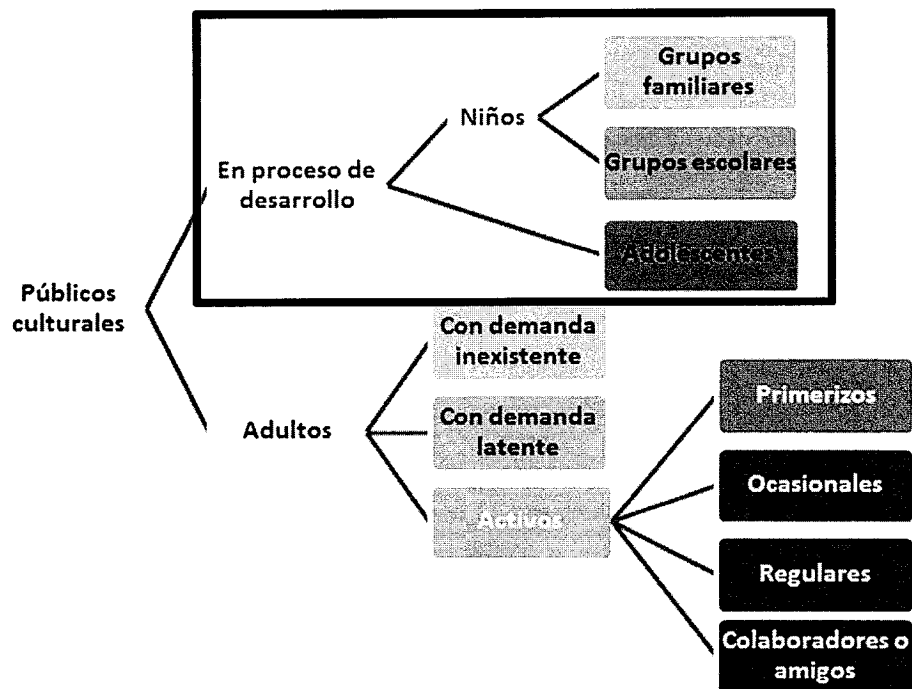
Públicos culturales

En proceso de desarrollo

Niños

Grupos familiares

Grupos escolares

Adolescentes

Adultos

Con demanda inexistente

Con demanda latente

Activos

Primerizos

Ocasionales

Regulares

Colaboradores o amigos